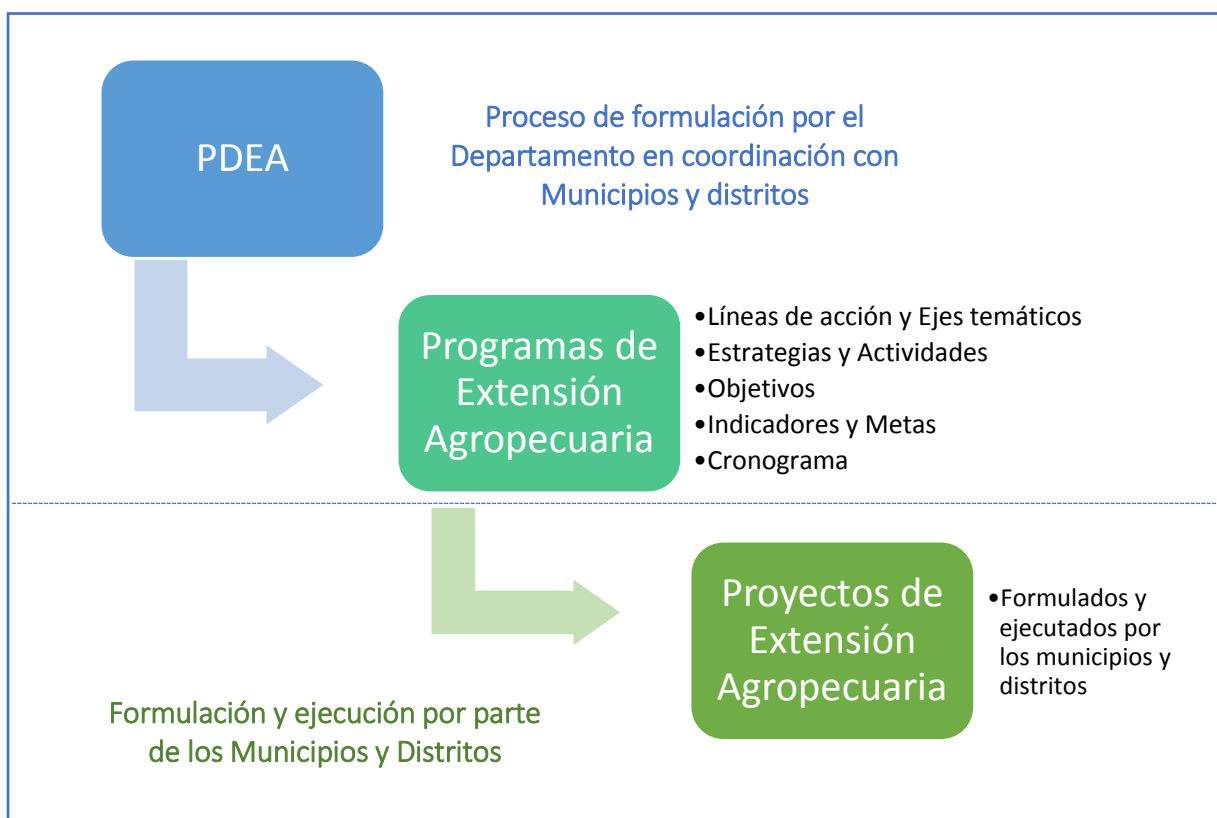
PDEA

Proceso de formulación por el Departamento en coordinación con Municipios y distritos

Programas de Extensión Agropecuaria

•Líneas de acción y Ejes temáticos
•Estrategias y Actividades
•Objetivos
•Indicadores y Metas
•Cronograma

Proyectos de Extensión Agropecuaria

•Formulados y ejecutados por los municipios y distritos

Formulación y ejecución por parte de los Municipios y Distritos